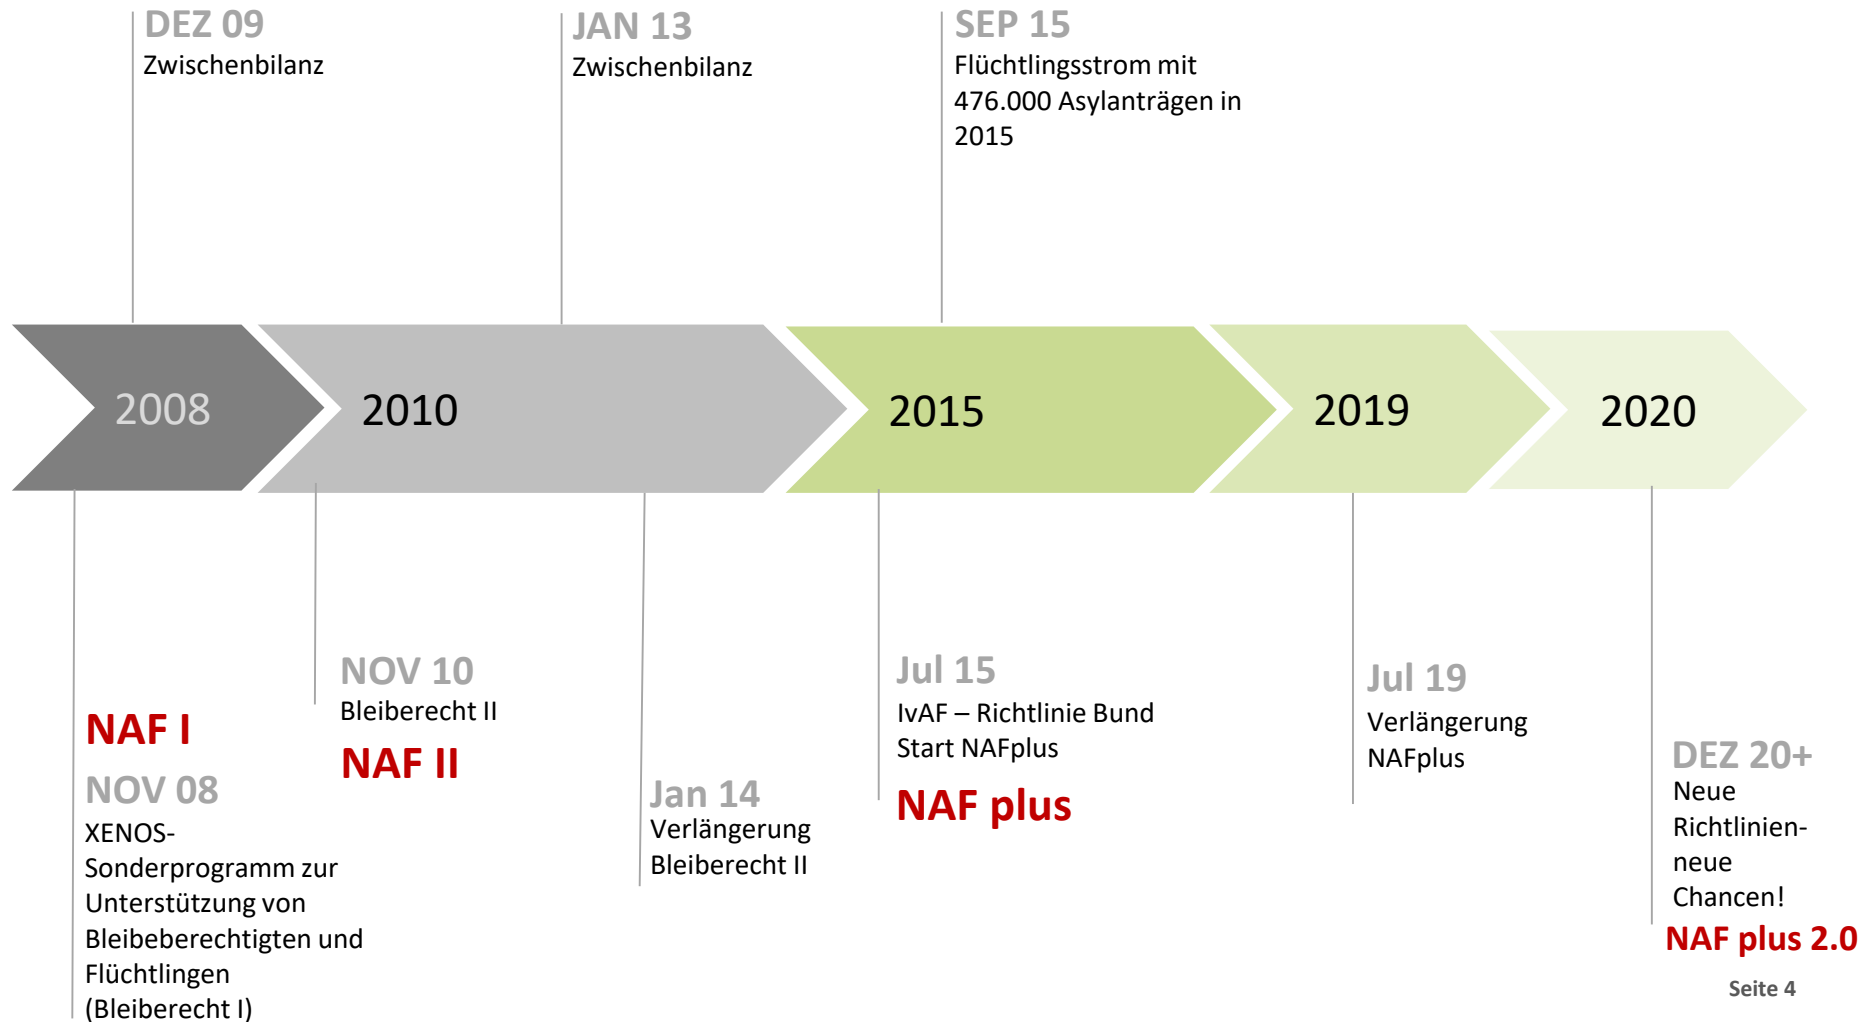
DEZ 09
Zwischenbilanz

JAN 13
Zwischenbilanz

SEP 15
Flüchtlingsstrom mit 476.000 Asylanträgen in 2015

2008

2010

2015

2019

2020

NAF I
NOV 08
XENOS-Sonderprogramm zur Unterstützung von Bleibeberechtigten und Flüchtlingen (Bleiberecht I)

NOV 10
Bleiberecht II
NAF II

Jan 14
Verlängerung Bleiberecht II

Jul 15
IvAF – Richtlinie Bund Start NAFplus
NAF plus

Jul 19
Verlängerung NAFplus

DEZ 20+
Neue Richtlinien-neue Chancen!
NAF plus 2.0

Seite 4